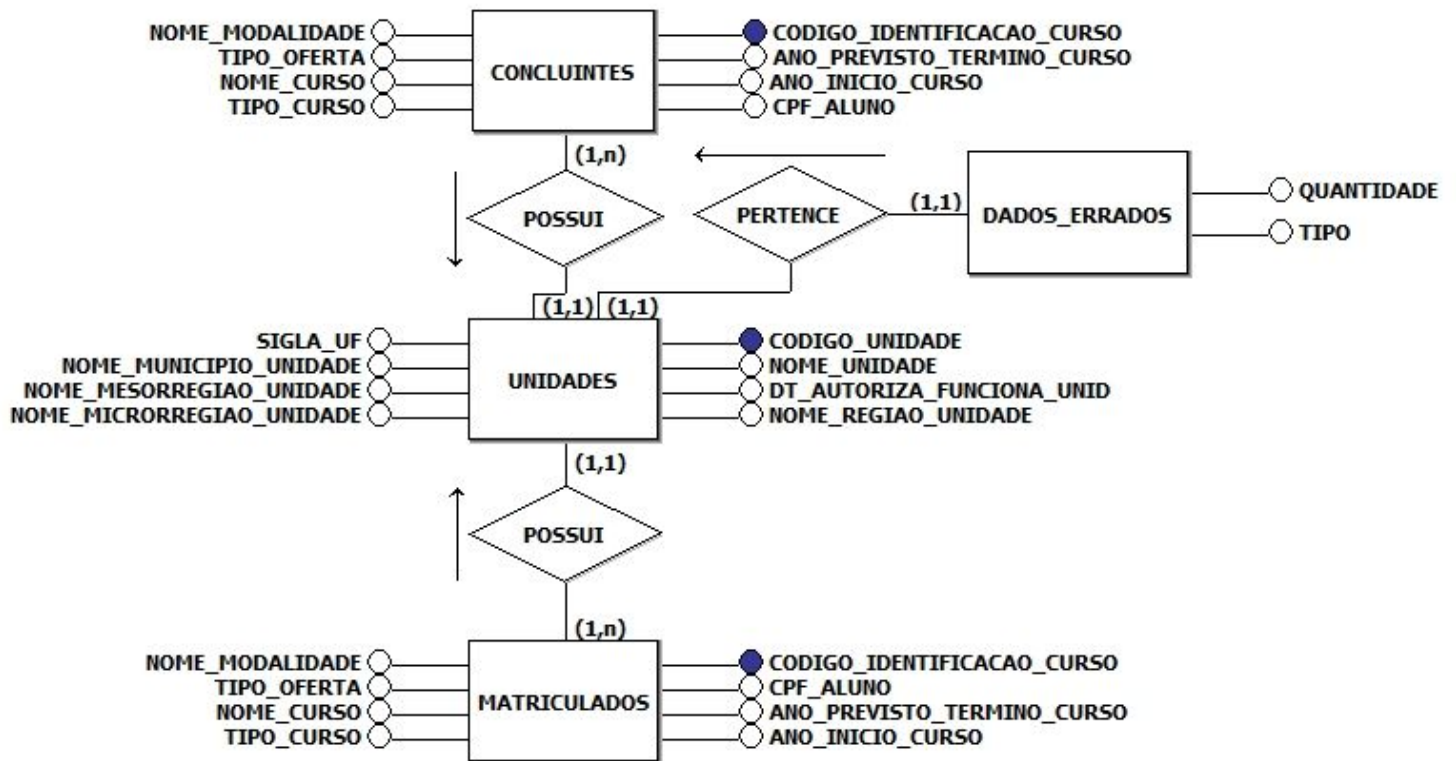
NOME_MODALIDADE
TIPO_OFERTA
NOME_CURSO
TIPO_CURSO

CONCLUINTES

CODIGO_IDENTIFICACAO_CURSO
ANO_PREVISTO_TERMINO_CURSO
ANO_INICIO_CURSO
CPF_ALUNO

(1,n)

POSSUI

PERTENCE

(1,1)

DADOS_ERRADOS

QUANTIDADE
TIPO

(1,1) (1,1)

SIGLA_UF
NOME_MUNICIPIO_UNIDADE
NOME_MESORREGIAO_UNIDADE
NOME_MICRORREGIAO_UNIDADE

UNIDADES

CODIGO_UNIDADE
NOME_UNIDADE
DT_AUTORIZA_FUNCIONA_UNID
NOME_REGIAO_UNIDADE

(1,1)

POSSUI

(1,n)

NOME_MODALIDADE
TIPO_OFERTA
NOME_CURSO
TIPO_CURSO

MATRICULADOS

CODIGO_IDENTIFICACAO_CURSO
CPF_ALUNO
ANO_PREVISTO_TERMINO_CURSO
ANO_INICIO_CURSO